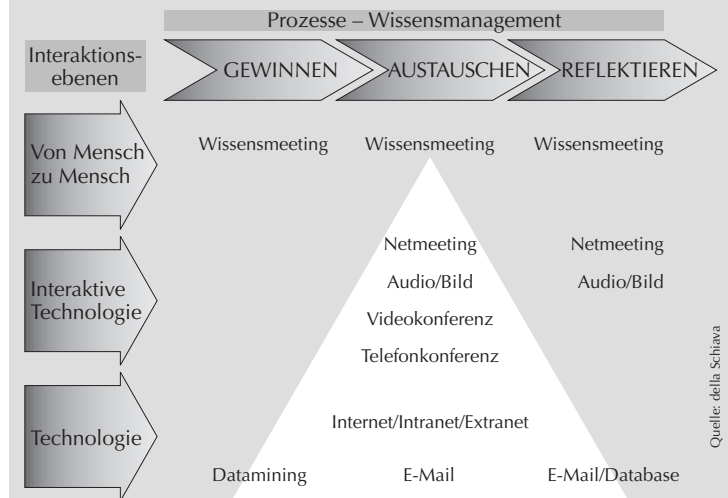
Prozesse – Wissensmanagement

Interaktionsebenen

GEWINNEN

AUSTAUSCHEN

REFLEKTIEREN

Von Mensch zu Mensch

Wissensmeeting

Wissensmeeting

Wissensmeeting

Interaktive Technologie

Netmeeting

Netmeeting

Audio/Bild

Audio/Bild

Videokonferenz

Telefonkonferenz

Technologie

Internet/Intranet/Extranet

Datamining

E-Mail

E-Mail/Database

Quelle: della Schiava